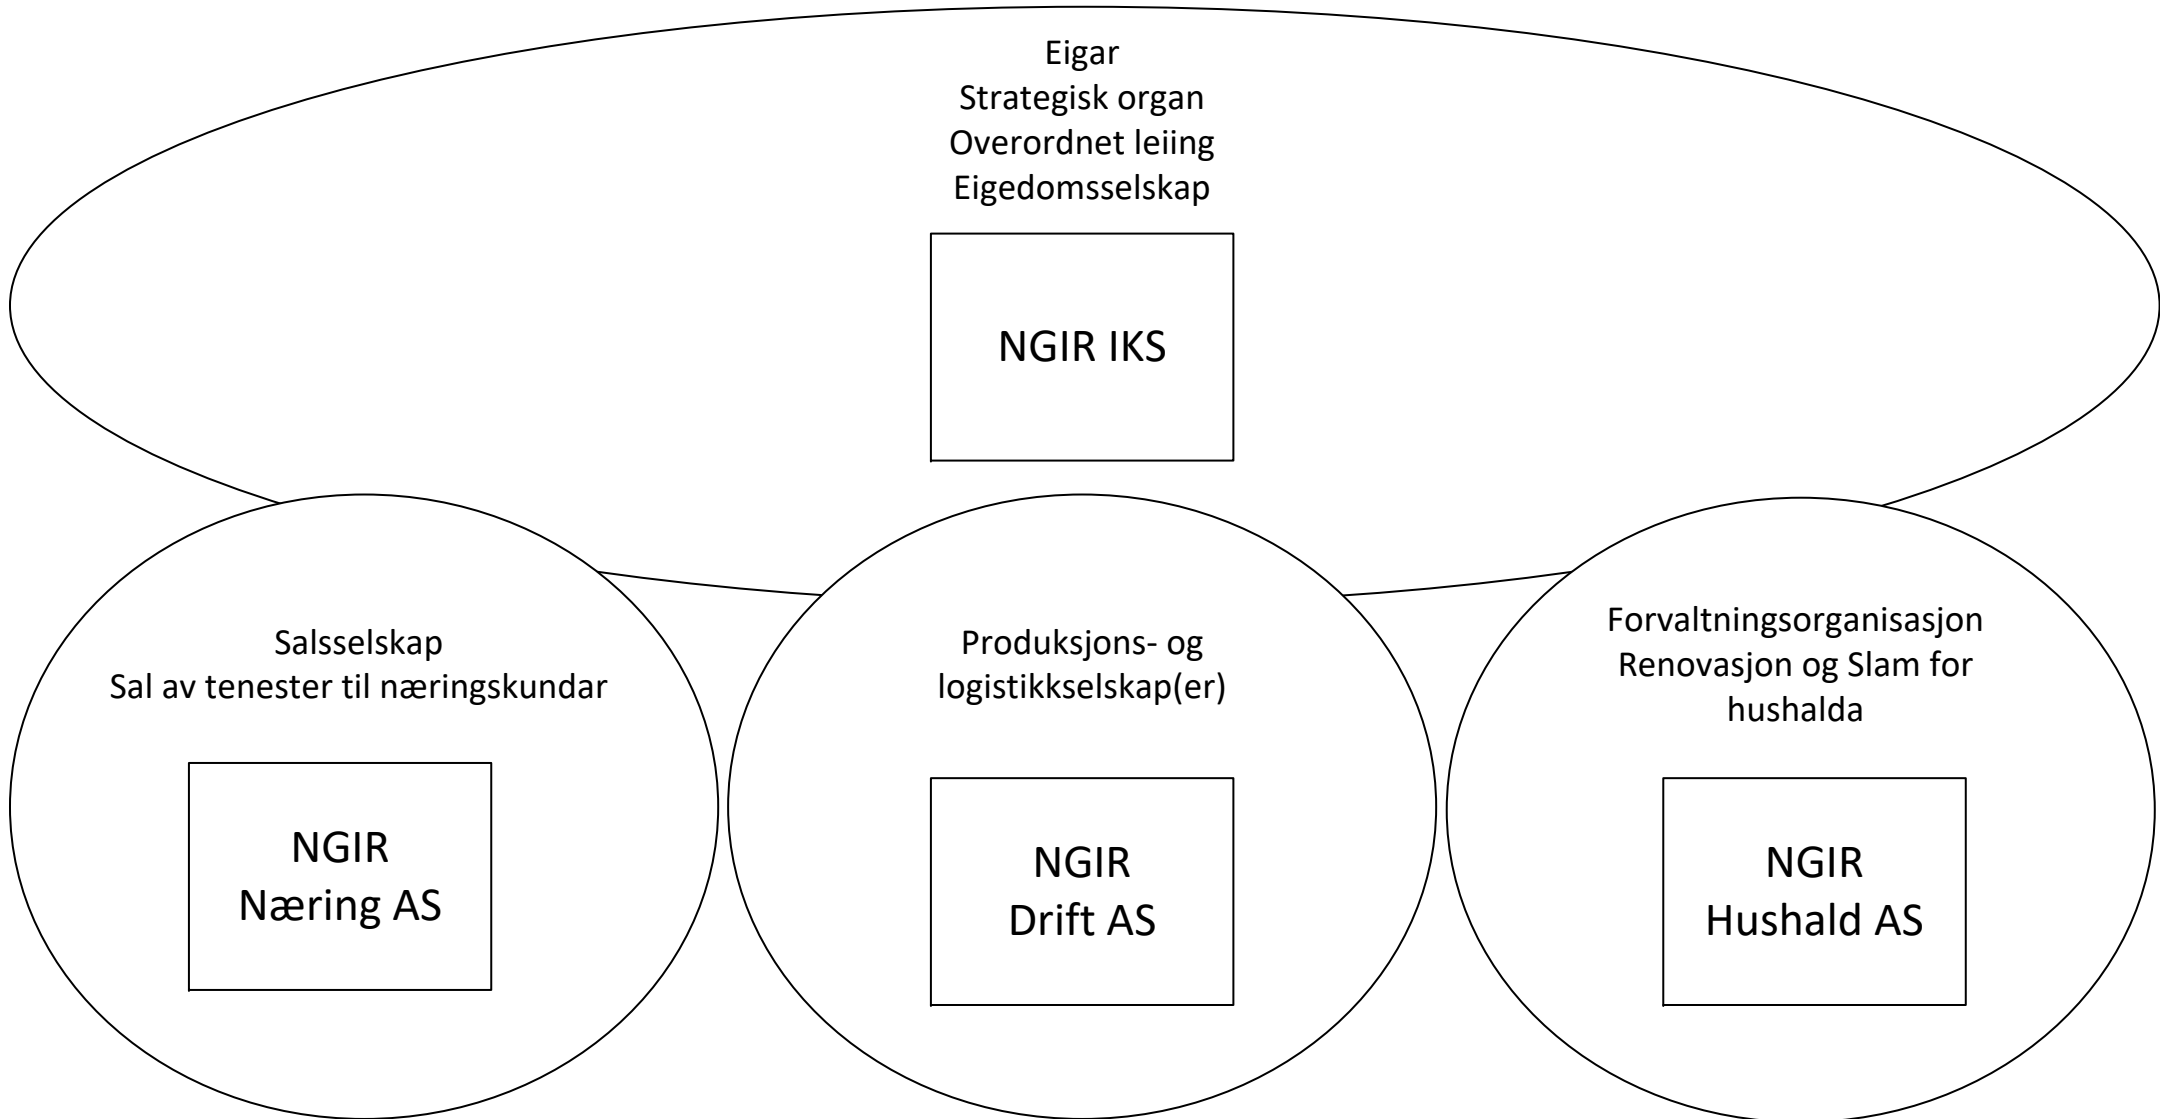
Eigar
Strategisk organ
Overordnet leiing
Eigedomsselskap

NGIR IKS

Salsselskap
Sal av tenester til næringskundar

NGIR
Næring AS

Produksjons- og logistikkselskap(er)

NGIR
Drift AS

Forvaltningsorganisasjon
Renovasjon og Slam for hushalda

NGIR
Hushald AS